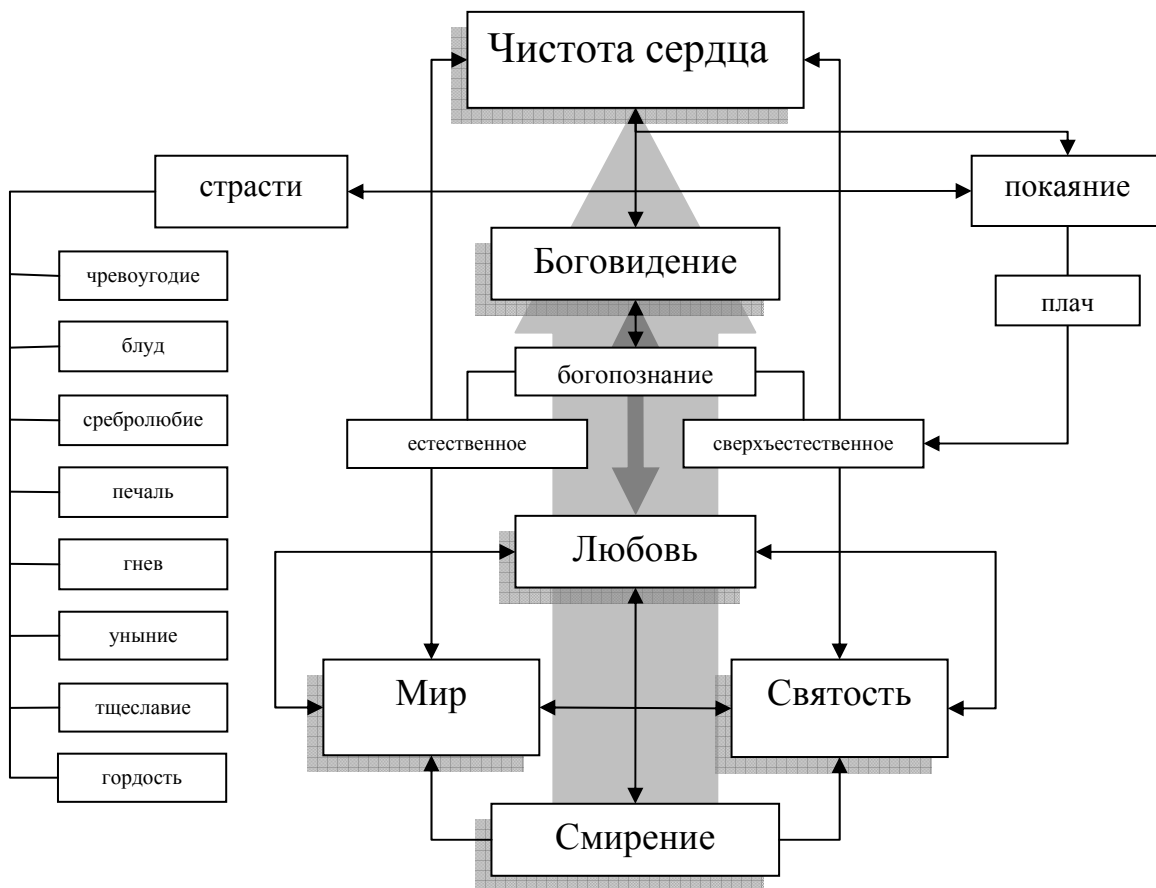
Чистота сердца

страсти

покаяние

чревоугодие

блуд

сребролюбие

печаль

гнев

уныние

тщеславие

гордость

Боговидение

плач

богопознание

естественное

сверхъестественное

Любовь

Мир

Святость

Смирение